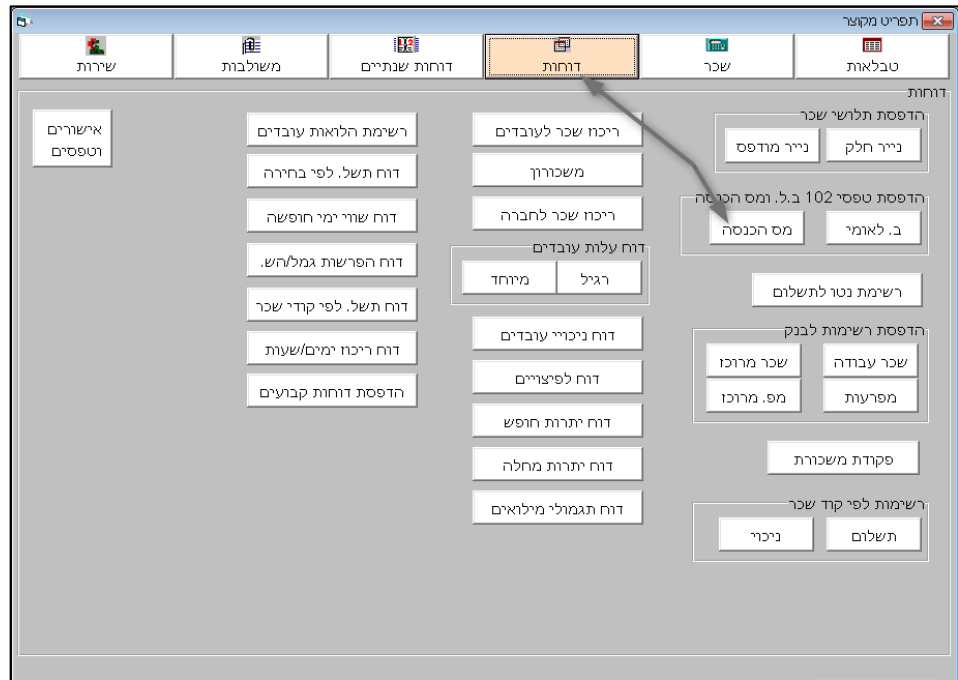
תפריט מקוצר

טבלאות
שכר
דוחות
דוחות שנתיים
משולבות
שירות

דוחות

הדפסת תלושי שכר
נייר חלק
נייר מודפס

הדפסת טפסי 102 ב.ל. ומס הכנסה
ב. לאומי
מס הכנסה

רשימת נטו לתשלום

הדפסת רשימות לבנק
שכר עבודה
שכר מרוכז
מפרעות
מפ. מרוכז

פקודת משכורת

רשימות לפי קוד שכר
תשלום
ניכוי

ריכוז שכר לעובדים
משכורון
ריכוז שכר לחברה

דוח עלות עובדים
רגיל
מיוחד

דוח ניכויי עובדים
דוח לפיצויים
דוח יתרות חופש
דוח יתרות מחלה
דוח תגמולי מילואים

רשימת הלוואות עובדים
דוח תשל. לפי בחירה
דוח שווי ימי חופשה
דוח הפרשות גמל/הש.
דוח תשל. לפי קודי שכר
דוח ריכוז ימים/שעות
הדפסת דוחות קבועים

אישורים
וטפסים